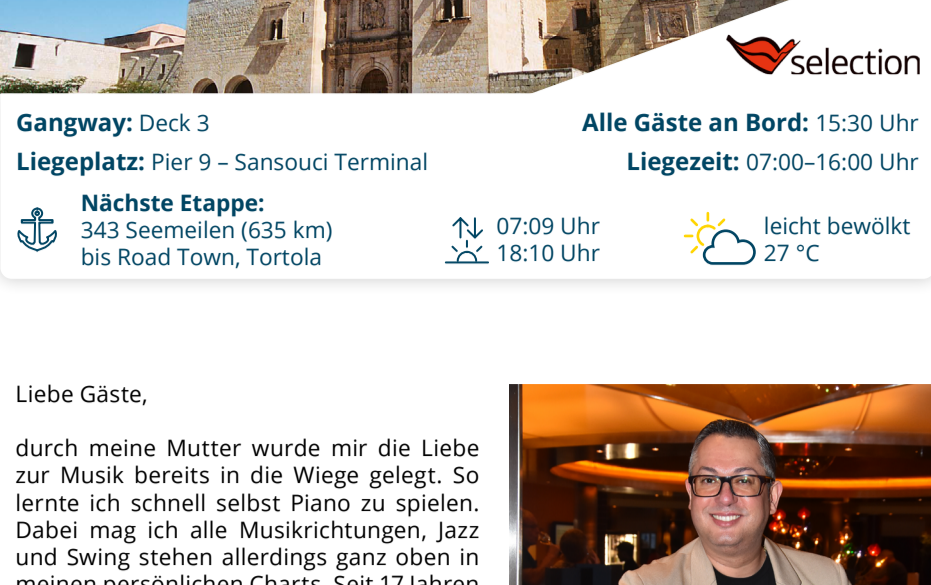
selection

Gangway: Deck 3
Alle Gäste an Bord: 15:30 Uhr
Liegeplatz: Pier 9 – Sansouci Terminal
Liegezeit: 07:00–16:00 Uhr

Nächste Etappe:
343 Seemeilen (635 km)
bis Road Town, Tortola

07:09 Uhr
18:10 Uhr

leicht bewölkt
27 °C

Liebe Gäste,

durch meine Mutter wurde mir die Liebe zur Musik bereits in die Wiege gelegt. So lernte ich schnell selbst Piano zu spielen. Dabei mag ich alle Musikrichtungen, Jazz und Swing stehen allerdings ganz oben in meinen persönlichen Charts. Seit 17 Jahren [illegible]